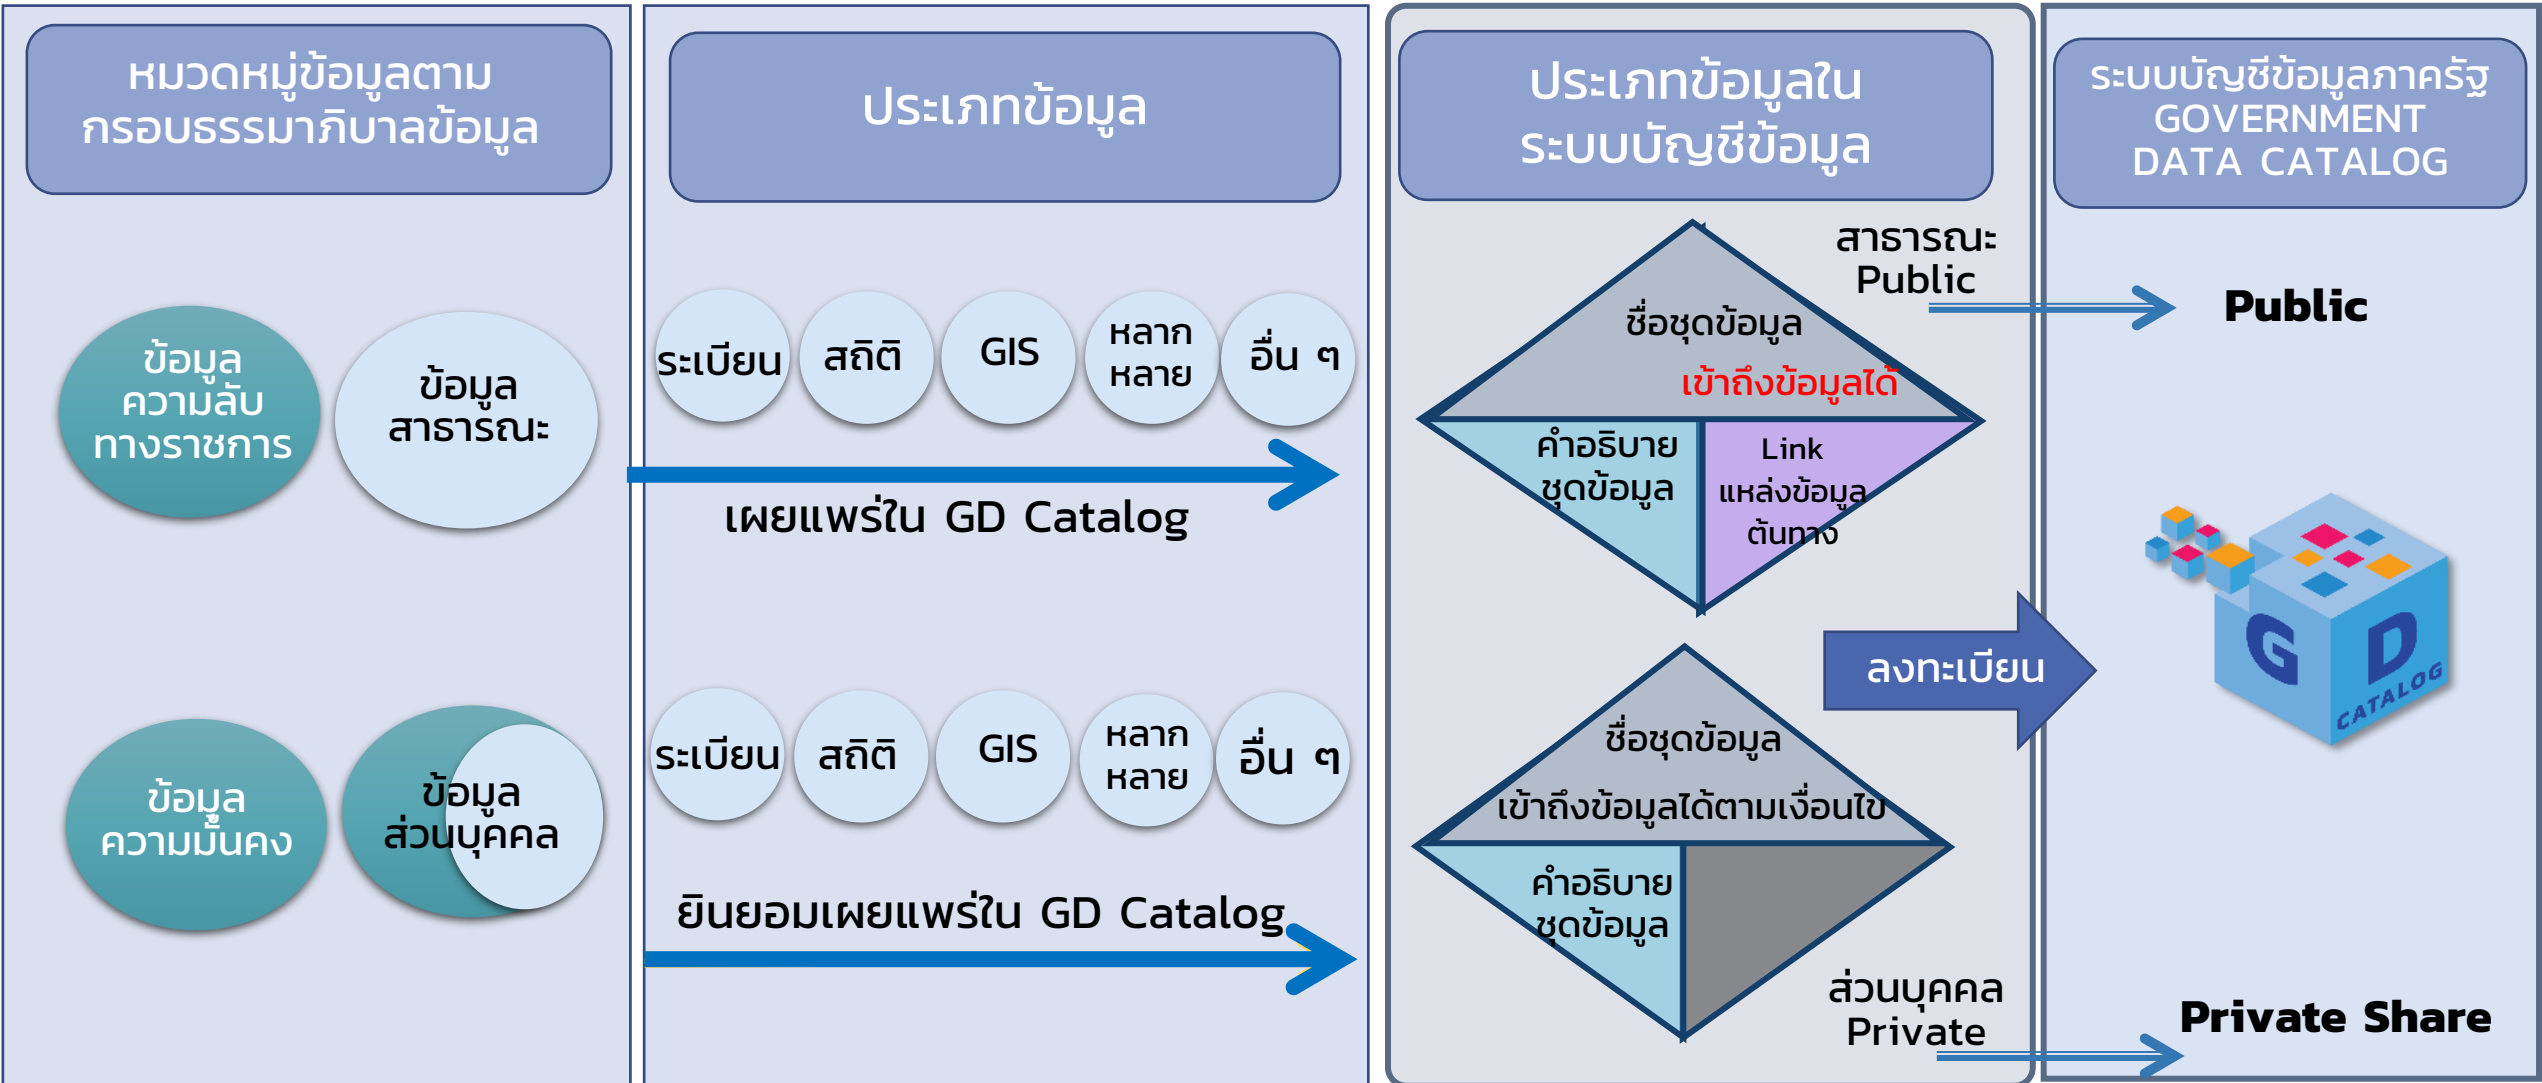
หมวดหมู่ข้อมูลตามกรอบธรรมาภิบาลข้อมูล

ข้อมูลความลับทางราชการ

ข้อมูลสาธารณะ

ข้อมูลความมั่นคง

ข้อมูลส่วนบุคคล

ประเภทข้อมูล

ระเบียน

สถิติ

GIS

หลากหลาย

อื่น ๆ

เผยแพร่ใน GD Catalog

ระเบียน

สถิติ

GIS

หลากหลาย

อื่น ๆ

ยินยอมเผยแพร่ใน GD Catalog

ประเภทข้อมูลในระบบบัญชีข้อมูล

สาธารณะ
Public

ชื่อชุดข้อมูล

เข้าถึงข้อมูลได้

คำอธิบายชุดข้อมูล

Link แหล่งข้อมูลต้นทาง

ลงทะเบียน

ชื่อชุดข้อมูล

เข้าถึงข้อมูลได้ตามเงื่อนไข

คำอธิบายชุดข้อมูล

ส่วนบุคคล
Private

ระบบบัญชีข้อมูลภาครัฐ
GOVERNMENT
DATA CATALOG

Public

G D CATALOG

Private Share